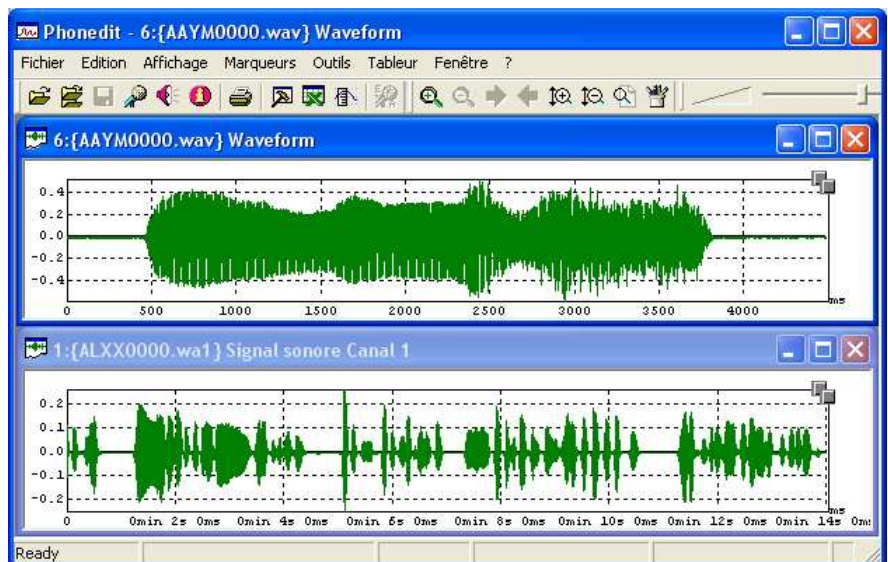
Phonedit - 6:{AAYM0000.wav} Waveform

Fichier Edition Affichage Marqueurs Outils Tableur Fenêtre ?

6:{AAYM0000.wav} Waveform

0.4
0.2
0.0
-0.2
-0.4
0 500 1000 1500 2000 2500 3000 3500 4000 ms

1:{ALXX0000.wa1} Signal sonore Canal 1

0.2
0.1
0.0
-0.1
-0.2
0 0min 2s 0ms 0min 4s 0ms 0min 6s 0ms 0min 8s 0ms 0min 10s 0ms 0min 12s 0ms 0min 14s 0ms

Ready